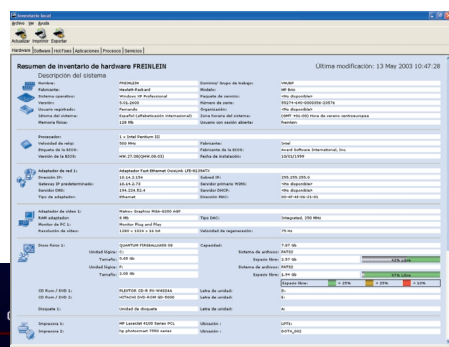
Inventario local

Archivo Ver Ayuda

Actualizar Imprimir Exportar

Hardware Software HotFixes Aplicaciones Procesos Servicios

Resumen de inventario de hardware FREINLEIN

Última modificación: 13 May 2003 10:47:28

Descripción del sistema

| | | | |
|---|---|---|---|
| Nombre: | FREINLEIN | Dominio/ Grupo de trabajo: | VMLMP |
| Fabricante: | Hewlett-Packard | Modelo: | HP Brio |
| Sistema operativo: | Windows XP Professional | Paquete de servicio: | <No disponible> |
| Versión: | 5.01.2600 | Número de serie: | 55274-640-0000056-23576 |
| Usuario registrado: | Fernando | Organización: | <No disponible> |
| Idioma del sistema: | Español (Alfabetización internacional) | Zona horaria del sistema: | (GMT +01:00) Hora de verano centroeuropea |
| Memoria física: | 128 Mb | Usuario con sesión abierta: | freinlein |

| | | | |
|---|---|---|---|
| Procesador: | 1 x Intel Pentium III | | |
| Velocidad de reloj: | 500 MHz | Fabricante: | Intel |
| Etiqueta de la BIOS: | | Fabricante de la BIOS: | Award Software International, Inc |
| Versión de la BIOS: | HW.27.00(HM.00.02) | Fecha de instalación: | 10/21/1999 |

| | | | |
|---|---|---|---|
| Adaptador de red 1: | Adaptador Fast Ethernet OnLink LPE-8139ATX | | |
| Dirección IP: | 10.14.1.154 | Subred IP: | 255.255.255.0 |
| Gateway IP predeterminado: | 10.14.1.72 | Servidor primario WINS: | <No disponible> |
| Servidor DNS: | 194.224.52.4 | Servidor secundario WINS: | <No disponible> |
| Tipo de adaptador: | Ethernet | Dirección MAC: | 00-4F-4E-06-21-51 |

| | | | |
|---|---|---|---|
| Adaptador de vídeo 1: | Matrox Graphics MGA-G200 AGP | | |
| RAM adaptador: | 8 Mb | Tipo DAC: | Integrated, 250 MHz |
| Monitor de PC 1: | Monitor Plug and Play | | |
| Resolución de vídeo: | 1280 x 1024 x 16 bit | Velocidad de regeneración: | 75 Hz |

| | | | | |
|---|---|---|---|---|
| Disco físico 1: | QUANTUM FIREBALLlct08 08 | Capacidad: | 7.67 Gb | |
| Unidad lógica: | C: | Sistema de archivos: | FAT32 | |
| Tamaño: | 5.00 Gb | Espacio libre: | 2.57 Gb | 52% usado |
| Unidad lógica: | F: | Sistema de archivos: | FAT32 | |
| Tamaño: | 2.66 Gb | Espacio libre: | 1.34 Gb | 97% libre |
| | | | Espacio libre: | < 25% < 25% > 25% |
| CD Rom / DVD 1: | PLEXTOR CD-R PX-W4012A | Letra de unidad: | D: | |
| CD Rom / DVD 2: | HITACHI DVD-ROM GD-5000 | Letra de unidad: | E: | |
| Disquete 1: | Unidad de disquete | Letra de unidad: | A: | |

| | | | |
|---|---|---|---|
| Impresora 1: | HP LaserJet 4100 Series PCL | Ubicación: | LPT1: |
| Impresora 2: | hp photosmart 7900 series | Ubicación: | DOT4_002 |